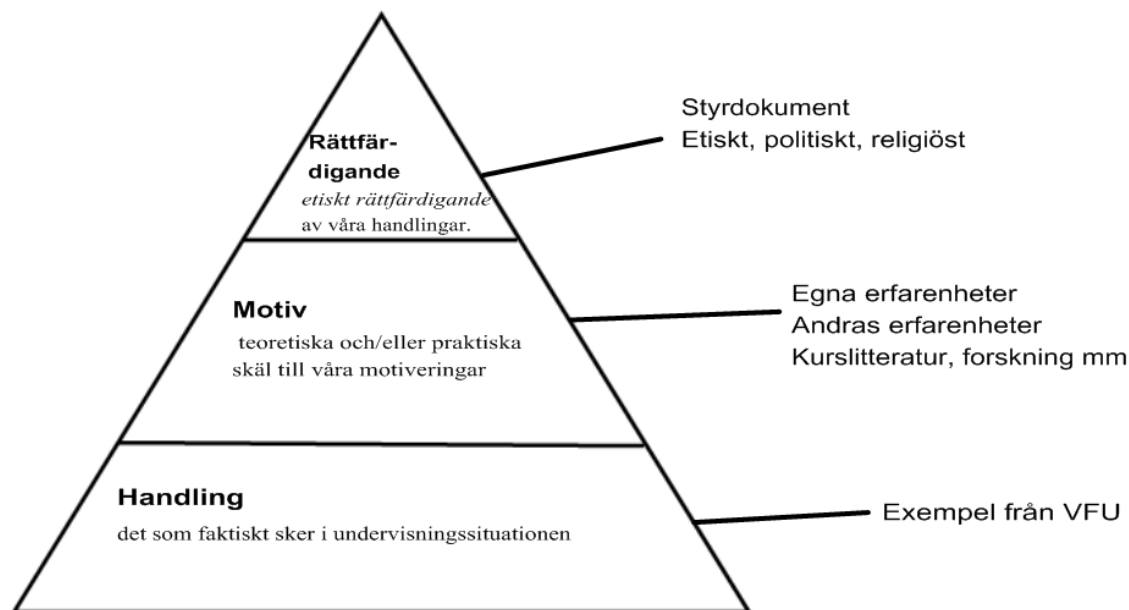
Rättfärdigande
etiskt rättfärdigande av våra handlingar.

Styrdokument
Etiskt, politiskt, religiöst

Motiv
teoretiska och/eller praktiska skäl till våra motiveringar

Egna erfarenheter
Andras erfarenheter
Kurslitteratur, forskning mm

Handling
det som faktiskt sker i undervisningssituationen

Exempel från VFU